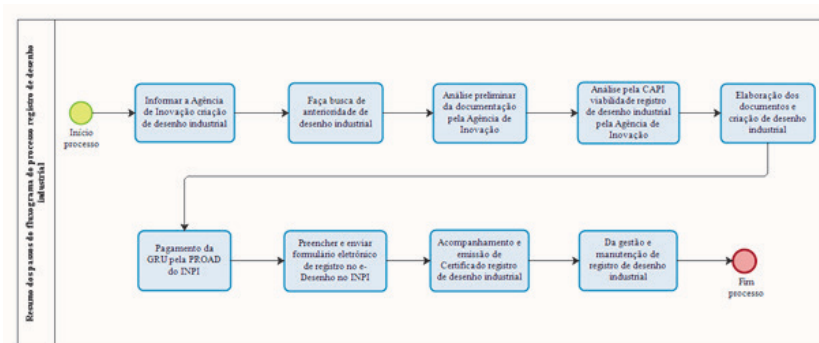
Resumo dos passos do fluxograma do processo registro de desenho industrial

Início processo

Informar a Agência de Inovação criação de desenho industrial

Faça busca de anterioridade de desenho industrial

Análise preliminar da documentação pela Agência de Inovação

Análise pela CAPI viabilidade registro de desenho industrial pela Agência de Inovação

Elaboração dos documentos e criação de desenho industrial

Pagamento da GRU pela PROAD do INPI

Preencher e enviar formulário eletrônico de registro no e-Desenho no INPI

Acompanhamento e emissão de Certificado registro de desenho industrial

Da gestão e manutenção de registro de desenho industrial

Fim processo